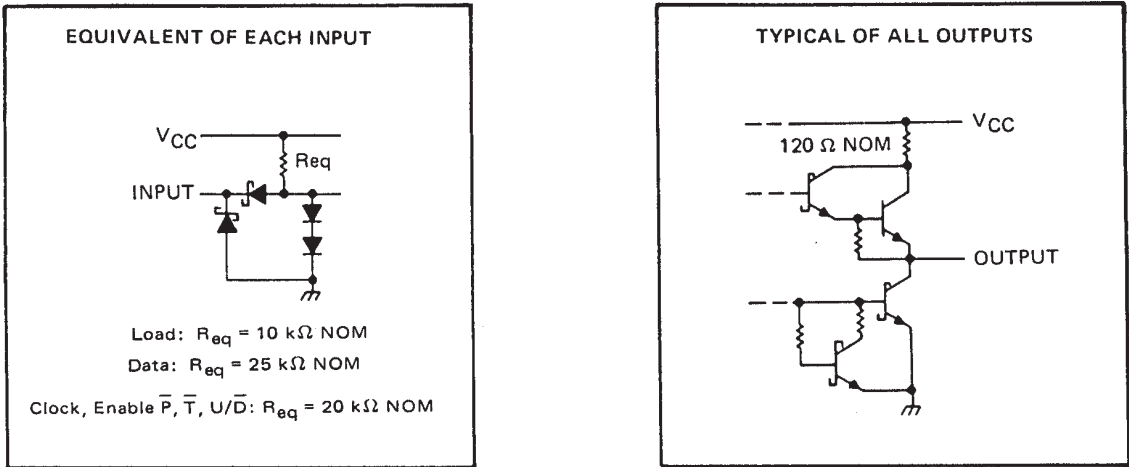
EQUIVALENT OF EACH INPUT

$V_{CC}$

Req

INPUT

Load: $R_{eq}$ = 10 k$\Omega$ NOM

Data: $R_{eq}$ = 25 k$\Omega$ NOM

Clock, Enable $\overline{P}$, $\overline{T}$, U/$\overline{D}$: $R_{eq}$ = 20 k$\Omega$ NOM

TYPICAL OF ALL OUTPUTS

$V_{CC}$

120 $\Omega$ NOM

OUTPUT